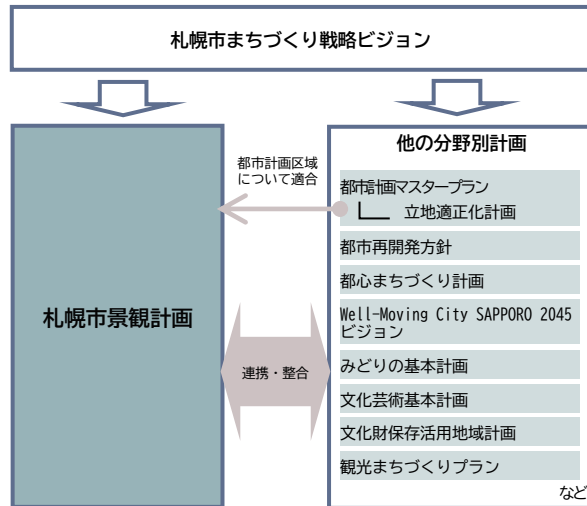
札幌市まちづくり戦略ビジョン

札幌市景観計画

都市計画区域について適合

連携・整合

他の分野別計画

都市計画マスタープラン

立地適正化計画

都市再開発方針

都心まちづくり計画

Well-Moving City SAPPORO 2045 ビジョン

みどりの基本計画

文化芸術基本計画

文化財保存活用地域計画

観光まちづくりプラン

など